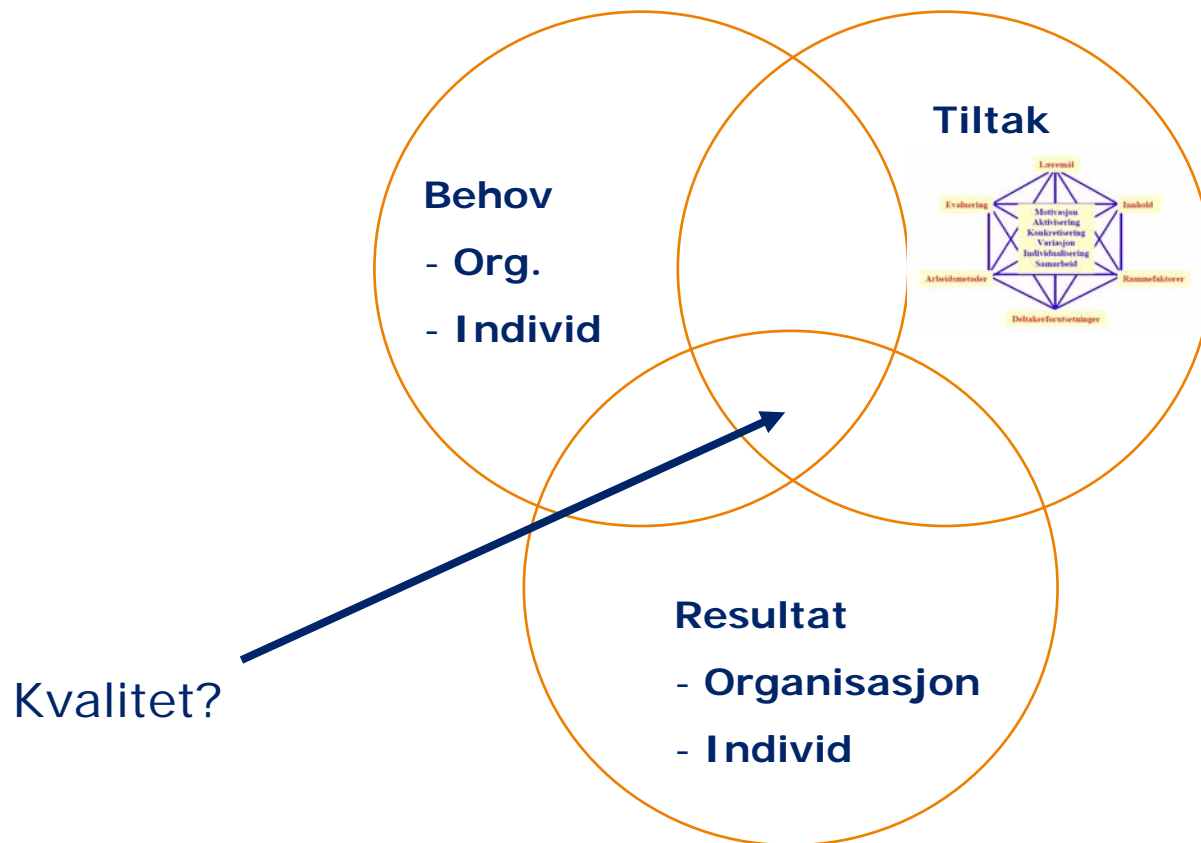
Behov
- Org.
- Individ

Tiltak

Læremål
Evaluering
Innhold
Motivasjon
Aktivisering
Konkretisering
Variasjon
Individualisering
Samarbeid
Arbeidsmetoder
Rammefaktorer
Deltakerforutsetninger

Resultat
- Organisasjon
- Individ

Kvalitet?